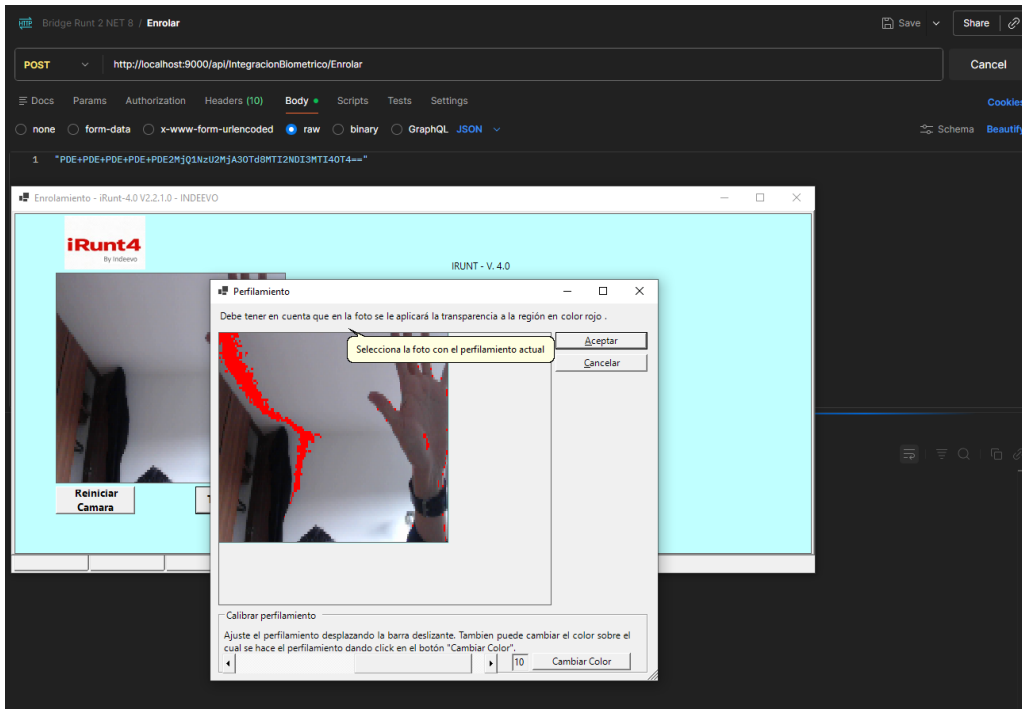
Bridge Runt 2 NET 8 / Enrolar

Save

Share

POST

http://localhost:9000/api/IntegracionBiometrico/Enrolar

Cancel

Docs Params Authorization Headers (10) Body Scripts Tests Settings

Cookies

none form-data x-www-form-urlencoded raw binary GraphQL JSON

Schema Beautify

1 "PDE+PDE+PDE+PDE+PDE2MjQ1NzU2MjA3OTd8MTI2NDI3MTI4OT4=="

Enrolamiento - iRunt-4.0 V2.2.1.0 - INDEEVO

iRunt4
By Indeevo

IRUNT - V. 4.0

Reiniciar Camara

Perfilamiento

Debe tener en cuenta que en la foto se le aplicará la transparencia a la región en color rojo .

Selecciona la foto con el perfilamiento actual

Aceptar

Cancelar

Calibrar perfilamiento

Ajuste el perfilamiento desplazando la barra deslizante. Tambien puede cambiar el color sobre el cual se hace el perfilamiento dando click en el botón "Cambiar Color".

10

Cambiar Color